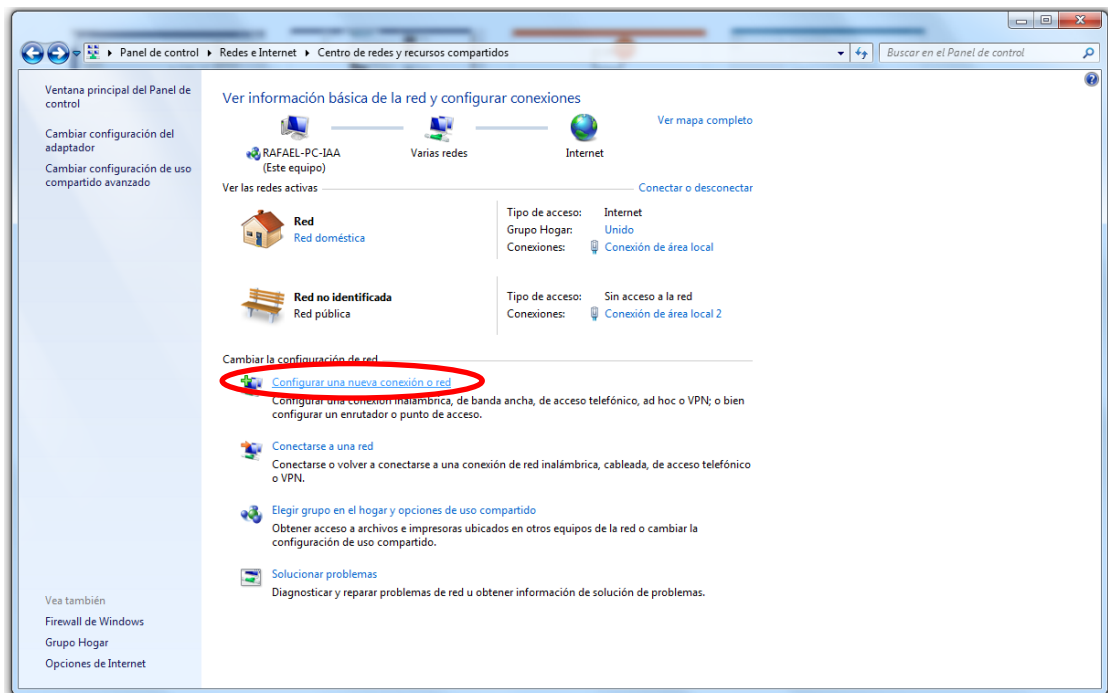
Panel de control ▸ Redes e Internet ▸ Centro de redes y recursos compartidos

Buscar en el Panel de control

Ventana principal del Panel de control

Cambiar configuración del adaptador

Cambiar configuración de uso compartido avanzado

Ver información básica de la red y configurar conexiones

Ver mapa completo

RAFAEL-PC-IAA
(Este equipo)

Varias redes

Internet

Ver las redes activas

Conectar o desconectar

Red
Red doméstica

Tipo de acceso: Internet
Grupo Hogar: Unido
Conexiones: Conexión de área local

Red no identificada
Red pública

Tipo de acceso: Sin acceso a la red
Conexiones: Conexión de área local 2

Cambiar la configuración de red

Configurar una nueva conexión o red
Configurar una conexión inalámbrica, de banda ancha, de acceso telefónico, ad hoc o VPN; o bien configurar un enrutador o punto de acceso.

Conectarse a una red
Conectarse o volver a conectarse a una conexión de red inalámbrica, cableada, de acceso telefónico o VPN.

Elegir grupo en el hogar y opciones de uso compartido
Obtener acceso a archivos e impresoras ubicados en otros equipos de la red o cambiar la configuración de uso compartido.

Solucionar problemas
Diagnosticar y reparar problemas de red u obtener información de solución de problemas.

Vea también

Firewall de Windows

Grupo Hogar

Opciones de Internet